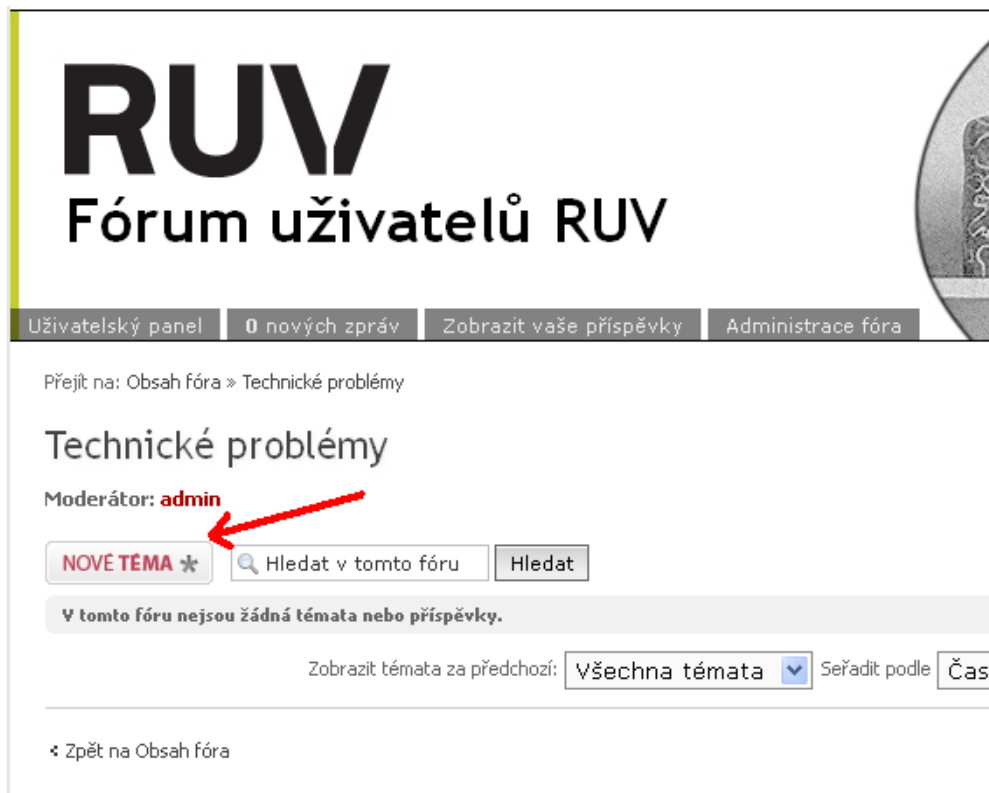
RUV
Fórum uživatelů RUV

Uživatelský panel | 0 nových zpráv | Zobrazit vaše příspěvky | Administrace fóra

Přejít na: Obsah fóra » Technické problémy

Technické problémy

Moderátor: admin

NOVÉ TÉMA
Hledat v tomto fóru
Hledat

V tomto fóru nejsou žádná témata nebo příspěvky.

Zobrazit témata za předchozí: Všechna témata
Seřadit podle Čas

< Zpět na Obsah fóra